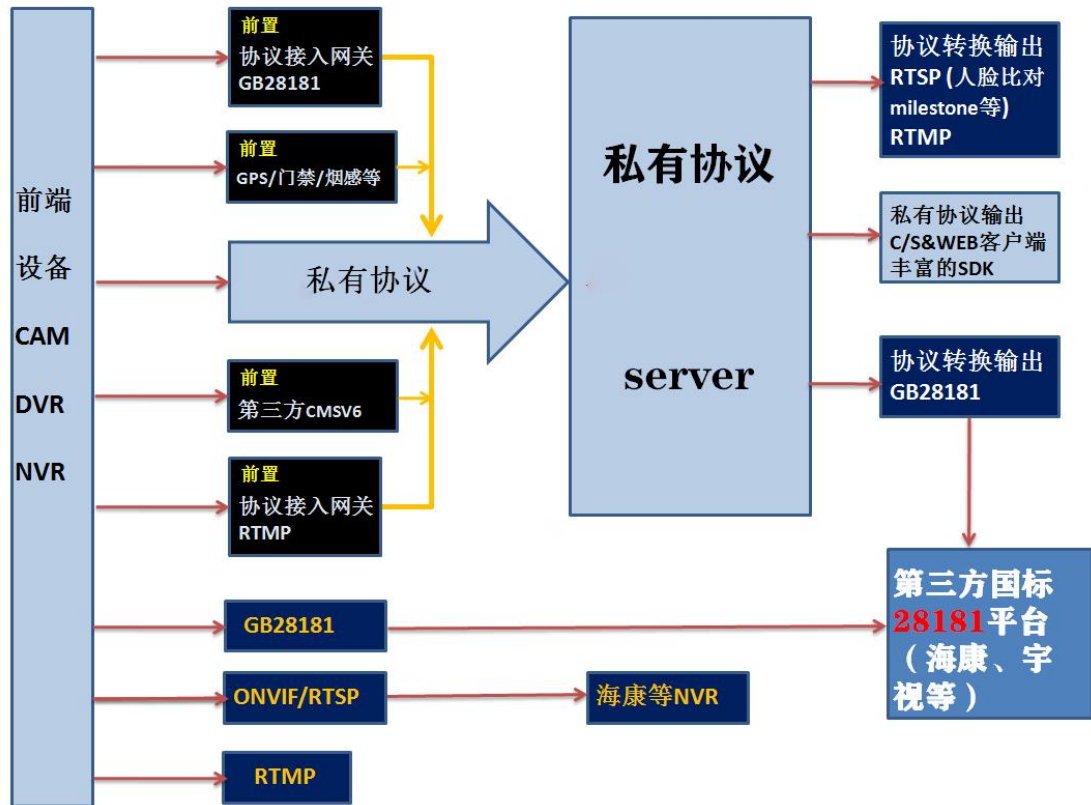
前端
设备
CAM
DVR
NVR

前置
协议接入网关
GB28181

前置
GPS/门禁/烟感等

私有协议

前置
第三方CMSV6

前置
协议接入网关
RTMP

GB28181

ONVIF/RTSP

海康等NVR

RTMP

私有协议

server

协议转换输出
RTSP (人脸比对 milestone等)
RTMP

私有协议输出
C/S&WEB客户端
丰富的SDK

协议转换输出
GB28181

第三方国标
28181平台
（海康、宇视等）